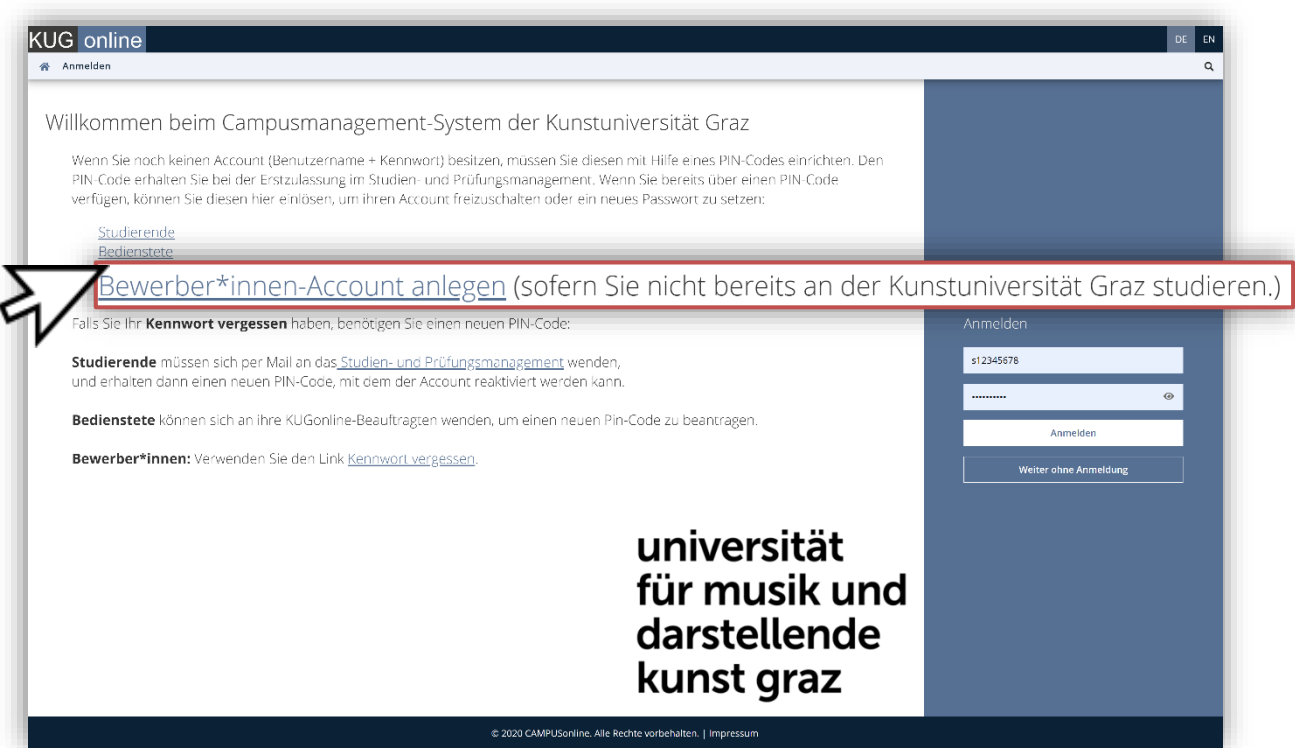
KUG online

DE EN

Anmelden

Willkommen beim Campusmanagement-System der Kunstuniversität Graz

Wenn Sie noch keinen Account (Benutzername + Kennwort) besitzen, müssen Sie diesen mit Hilfe eines PIN-Codes einrichten. Den PIN-Code erhalten Sie bei der Erstzulassung im Studien- und Prüfungsmanagement. Wenn Sie bereits über einen PIN-Code verfügen, können Sie diesen hier einlösen, um ihren Account freizuschalten oder ein neues Passwort zu setzen:

Studierende
Bedienstete
Bewerber*innen-Account anlegen (sofern Sie nicht bereits an der Kunstuniversität Graz studieren.)

Falls Sie Ihr **Kennwort vergessen** haben, benötigen Sie einen neuen PIN-Code:

**Studierende** müssen sich per Mail an das Studien- und Prüfungsmanagement wenden, und erhalten dann einen neuen PIN-Code, mit dem der Account reaktiviert werden kann.

**Bedienstete** können sich an ihre KUGonline-Beauftragten wenden, um einen neuen Pin-Code zu beantragen.

**Bewerber*innen:** Verwenden Sie den Link Kennwort vergessen.

Anmelden

s12345678

..........

Anmelden

Weiter ohne Anmeldung

universität
für musik und
darstellende
kunst graz

© 2020 CAMPUSonline. Alle Rechte vorbehalten. | Impressum